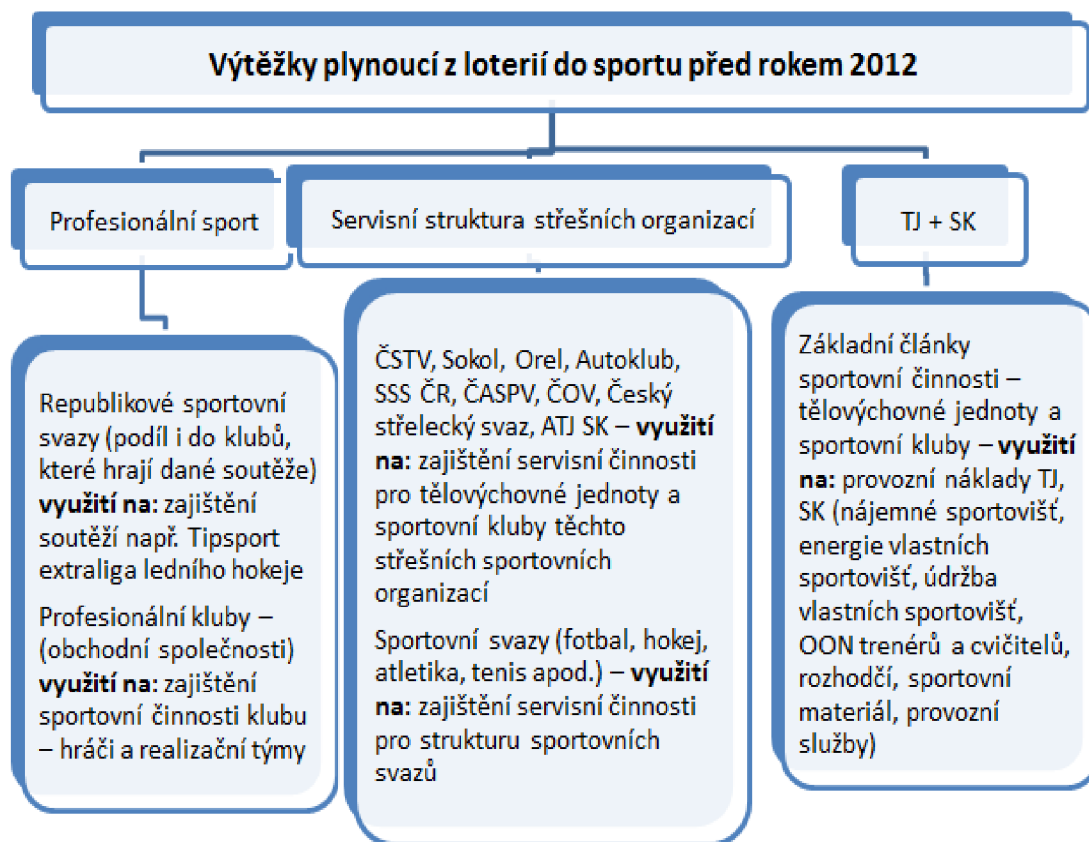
Výtěžky plynoucí z loterií do sportu před rokem 2012

Profesionální sport

Servisní struktura střešních organizací

TJ + SK

Republikové sportovní svazy (podíl i do klubů, které hrají dané soutěže) **využití na:** zajištění soutěží např. Tipsport extraliga ledního hokeje

Profesionální kluby – (obchodní společnosti) **využití na:** zajištění sportovní činnosti klubu – hráči a realizační týmy

ČSTV, Sokol, Orel, Autoklub, SSS ČR, ČASPV, ČOV, Český střelecký svaz, ATJ SK – **využití na:** zajištění servisní činnosti pro tělovýchovné jednoty a sportovní kluby těchto střešních sportovních organizací

Sportovní svazy (fotbal, hokej, atletika, tenis apod.) – **využití na:** zajištění servisní činnosti pro strukturu sportovních svazů

Základní články sportovní činnosti – tělovýchovné jednoty a sportovní kluby – **využití na:** provozní náklady TJ, SK (nájemné sportovišť, energie vlastních sportovišť, údržba vlastních sportovišť, OON trenérů a cvičitelů, rozhodčí, sportovní materiál, provozní služby)